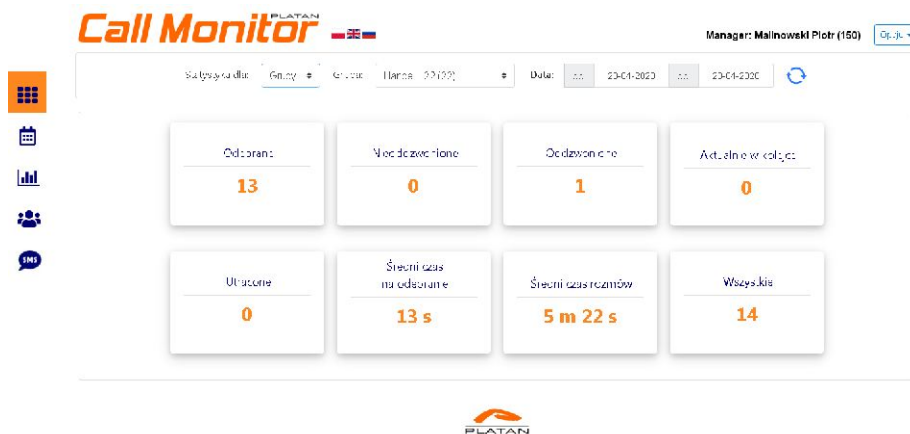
Call Monitor PLATAN

Manager: Malinowski Piotr (150) Opcje

SMS

Statystyka dla: Grupy Grupa: Handel 22 (22) Data: 23-04-2020 23-04-2020

Odebrane
13

Nieodzwonione
0

Oddzwonione
1

Aktualnie w kolejce
0

Utracone
0

Średni czas na odebranie
13 s

Średni czas rozmów
5 m 22 s

Wszystkie
14

PLATAN